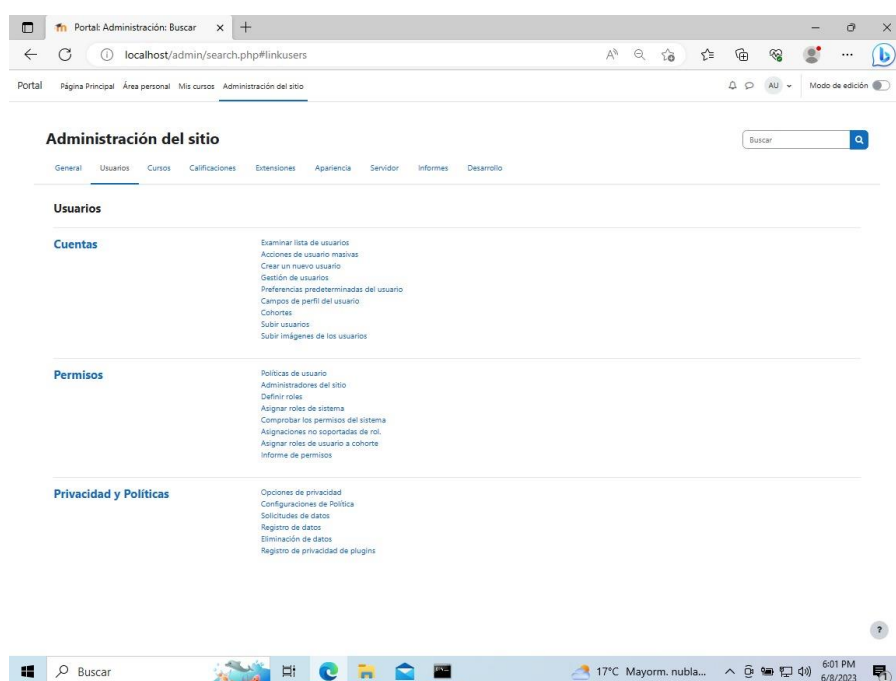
Portal: Administración: Buscar

localhost/admin/search.php#linkusers

Portal   Página Principal   Área personal   Mis cursos   Administración del sitio

AU   Modo de edición

Administración del sitio

Buscar

General   Usuarios   Cursos   Calificaciones   Extensiones   Apariencia   Servidor   Informes   Desarrollo

Usuarios

Cuentas

Examinar lista de usuarios
Acciones de usuario masivas
Crear un nuevo usuario
Gestión de usuarios
Preferencias predeterminadas del usuario
Campos de perfil del usuario
Cohortes
Subir usuarios
Subir imágenes de los usuarios

Permisos

Políticas de usuario
Administradores del sitio
Definir roles
Asignar roles de sistema
Comprobar los permisos del sistema
Asignaciones no soportadas de rol.
Asignar roles de usuario a cohorte
Informe de permisos

Privacidad y Políticas

Opciones de privacidad
Configuraciones de Política
Solicitudes de datos
Registro de datos
Eliminación de datos
Registro de privacidad de plugins

?

Buscar

17°C Mayorm. nubla...

6:01 PM
6/8/2023